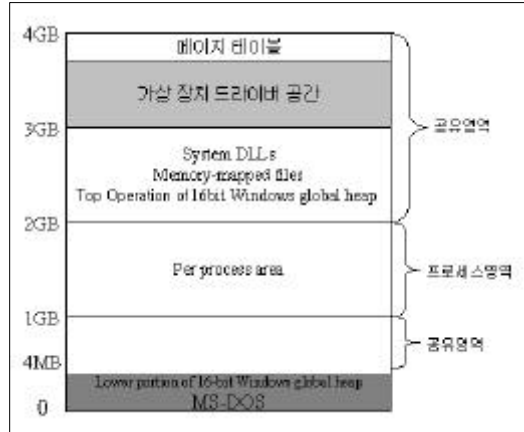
4GB

페이지 테이블

가상 장치 드라이버 공간

3GB

공유영역

System DLLs
Memory-mapped files
Top Operation of 16bit Windows global heap

2GB

Per process area

프로세스영역

1GB

공유영역

4MB

Lower portion of 16-bit Windows global heap
MS-DOS

0